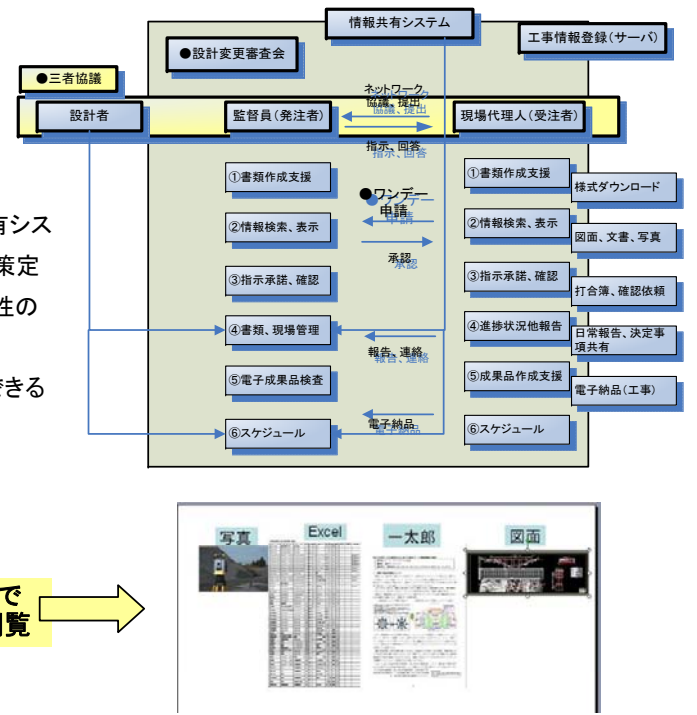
情報共有システム

工事情報登録(サーバ)

●設計変更審査会

●三者協議

設計者

監督員(発注者)

現場代理人(受注者)

ネットワーク
協議、提出

指示、回答

①書類作成支援

●ワンデー
申請

①書類作成支援

様式ダウンロード

有シス

策定

性の

きる

②情報検索、表示

②情報検索、表示

図面、文書、写真

承認

③指示承諾、確認

③指示承諾、確認

打合簿、確認依頼

④書類、現場管理

④進捗状況他報告

日常報告、決定事項共有

報告、連絡

⑤電子成果品検査

⑤成果品作成支援

電子納品(工事)

電子納品

⑥スケジュール

⑥スケジュール

写真

Excel

一太郎

図面

で
覧